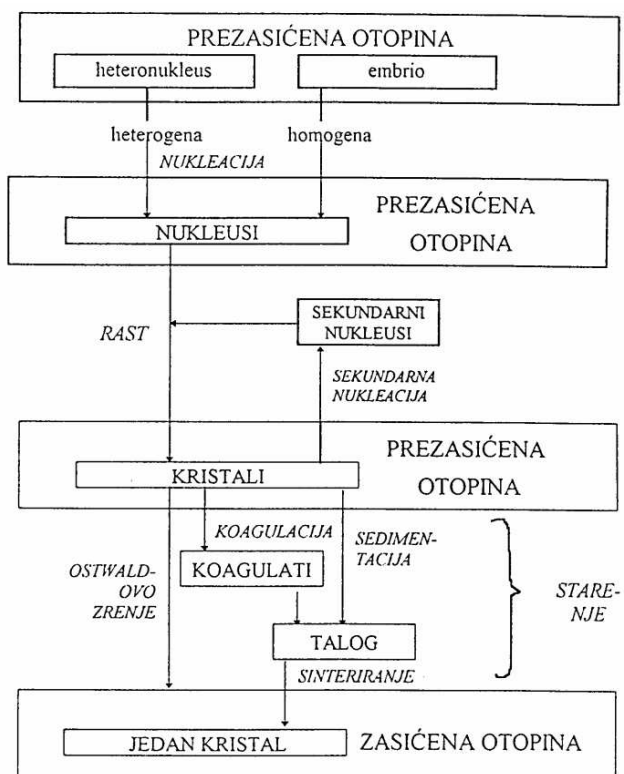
PREZASIĆENA OTOPINA

heteronukleus

embrio

heterogena

homogena

NUKLEACIJA

PREZASIĆENA OTOPINA

NUKLEUSI

RAST

SEKUNDARNI NUKLEUSI

SEKUNDARNA NUKLEACIJA

PREZASIĆENA OTOPINA

KRISTALI

KOAGULACIJA

SEDIMENTACIJA

OSTWALDOVO ZRENJE

KOAGULATI

STARENJE

TALOG

SINTERIRANJE

JEDAN KRISTAL

ZASIĆENA OTOPINA